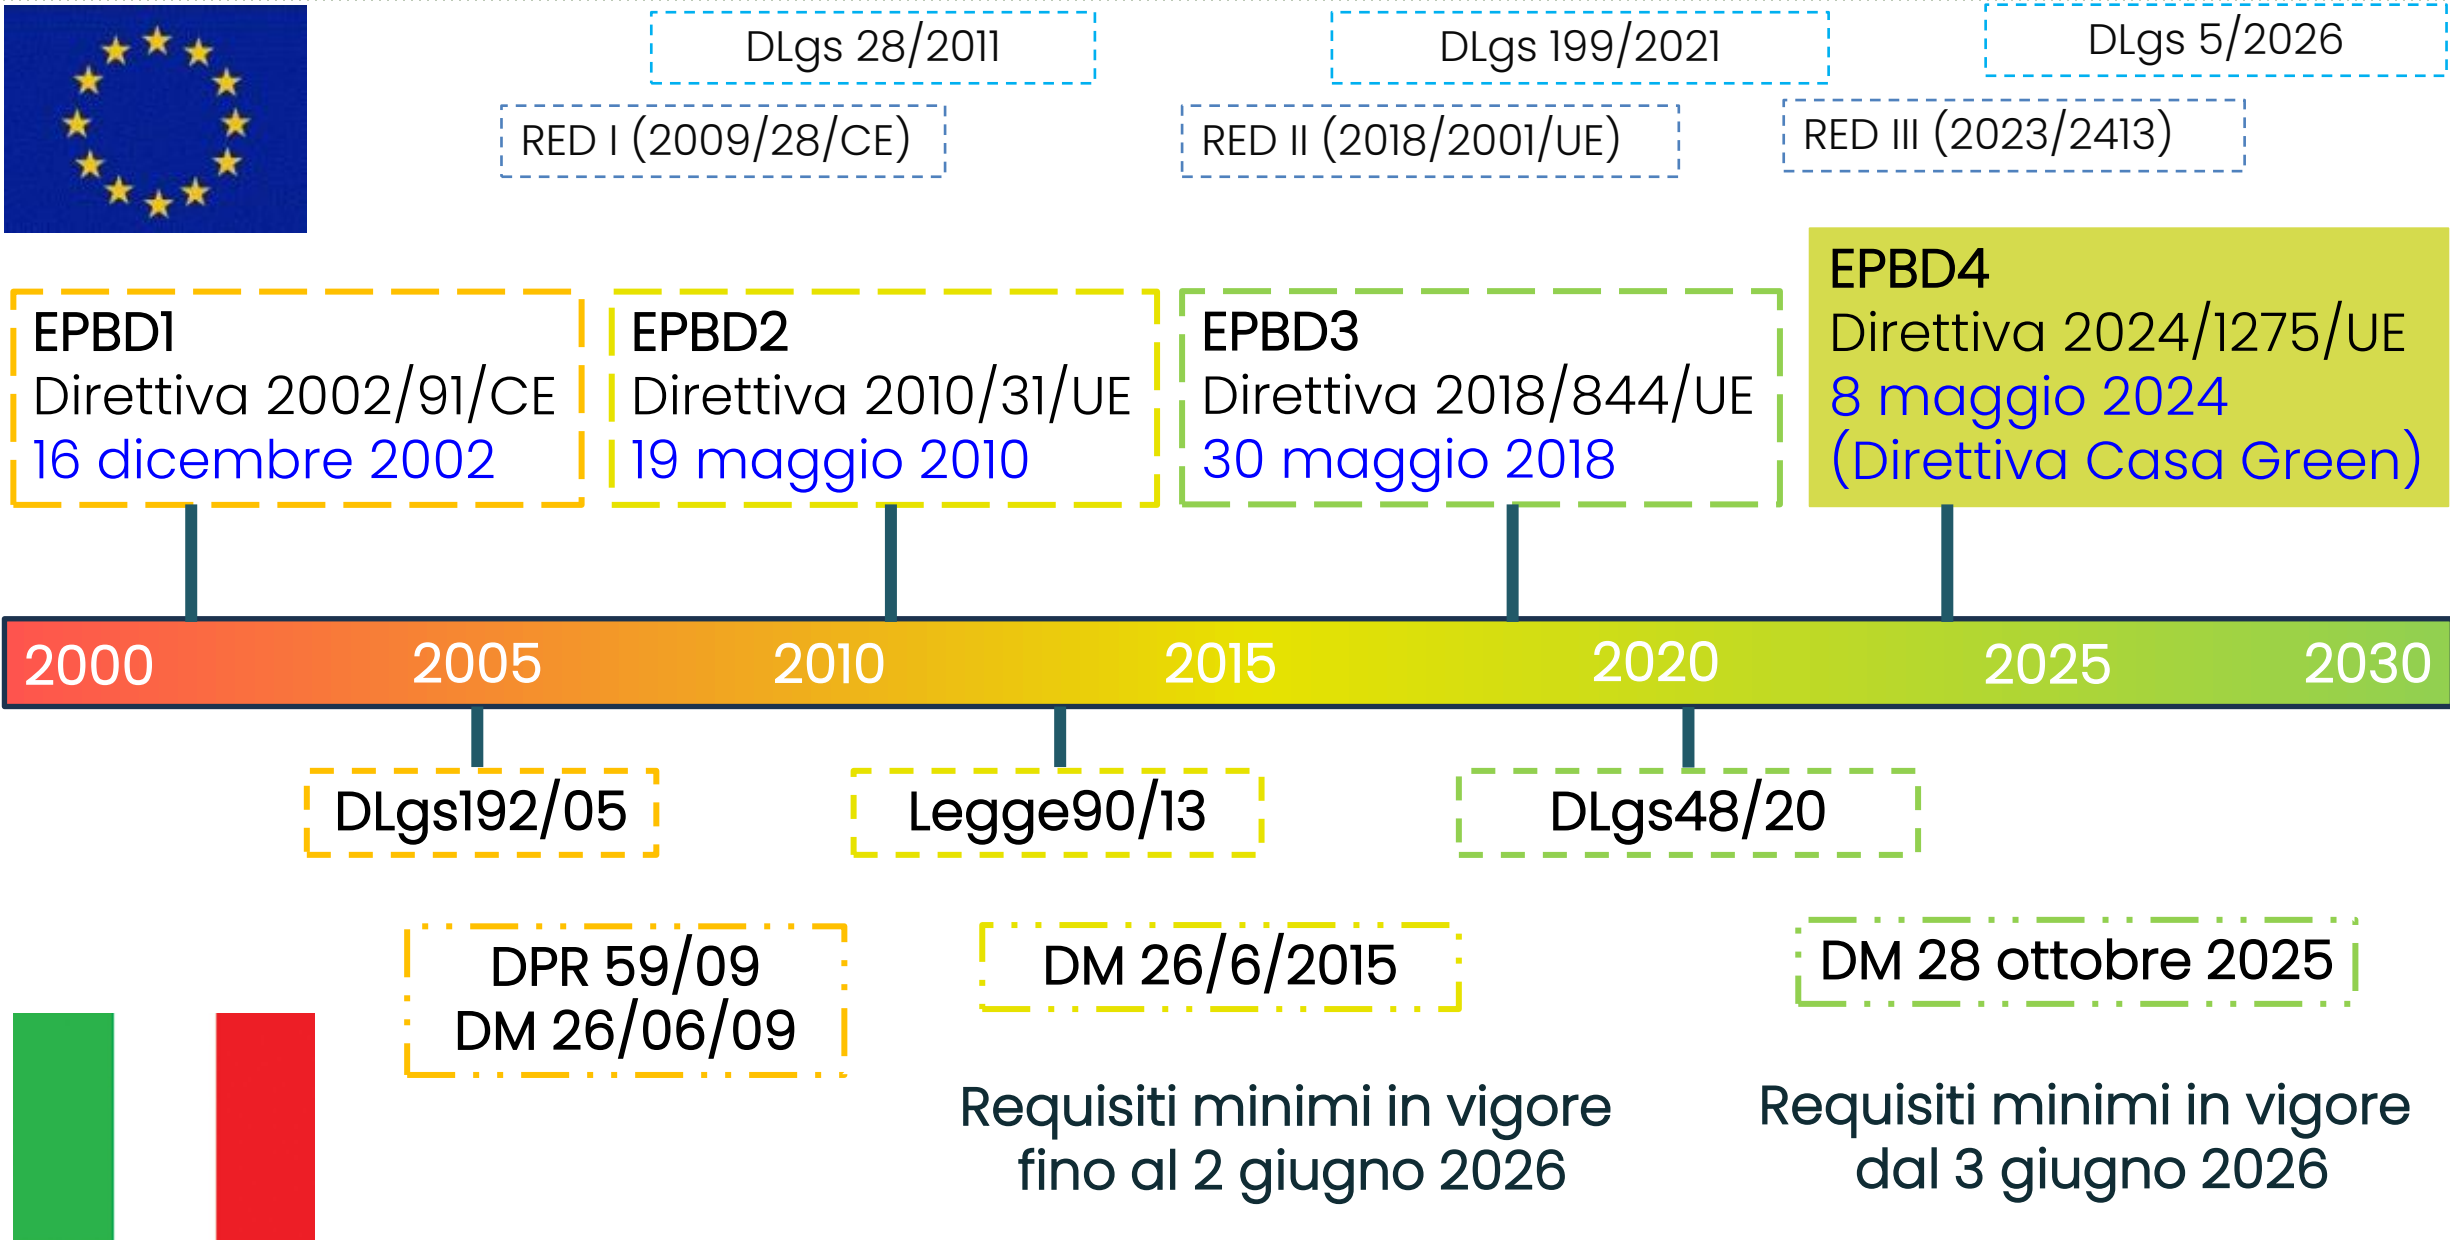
DLgs 28/2011

DLgs 199/2021

DLgs 5/2026

RED I (2009/28/CE)

RED II (2018/2001/UE)

RED III (2023/2413)

EPBD1
Direttiva 2002/91/CE
16 dicembre 2002

EPBD2
Direttiva 2010/31/UE
19 maggio 2010

EPBD3
Direttiva 2018/844/UE
30 maggio 2018

EPBD4
Direttiva 2024/1275/UE
8 maggio 2024
(Direttiva Casa Green)

2000 2005 2010 2015 2020 2025 2030

DLgs192/05

Legge90/13

DLgs48/20

DPR 59/09
DM 26/06/09

DM 26/6/2015

DM 28 ottobre 2025

Requisiti minimi in vigore fino al 2 giugno 2026

Requisiti minimi in vigore dal 3 giugno 2026